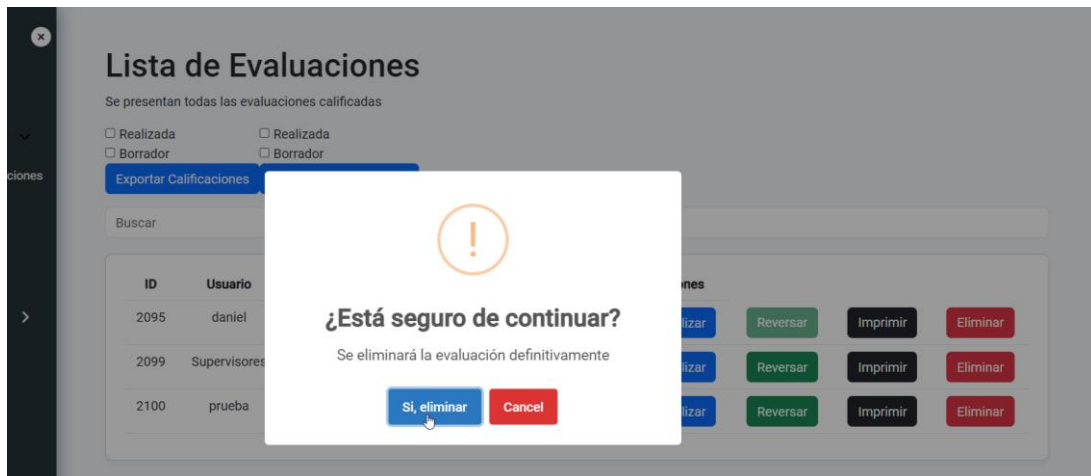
×

ciones

Lista de Evaluaciones

Se presentan todas las evaluaciones calificadas

☐ Realizada ☐ Realizada
☐ Borrador ☐ Borrador

Exportar Calificaciones

Buscar

| ID | Usuario | | nes | | | |
|---|---|---|---|---|---|---|
| 2095 | daniel | | lizar | Reversar | Imprimir | Eliminar |
| 2099 | Supervisores | | lizar | Reversar | Imprimir | Eliminar |
| 2100 | prueba | | lizar | Reversar | Imprimir | Eliminar |

!

¿Está seguro de continuar?

Se eliminará la evaluación definitivamente

Si, eliminar Cancel